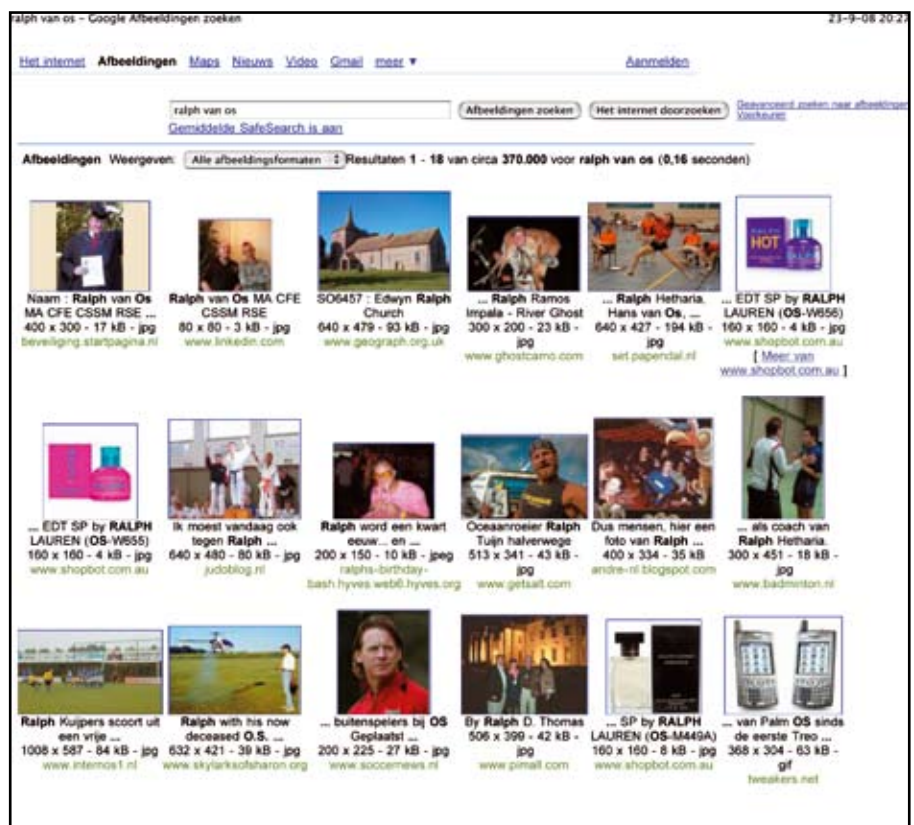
ralph van os - Google Afbeeldingen zoeken

23-9-08 20:22

Het internet **Afbeeldingen** Maps Nieuws Video Gmail meer ▼

Aanmelden

ralph van os

Afbeeldingen zoeken

Het internet doorzoeken

Geavanceerd zoeken naar afbeeldingen
Voorkeuren

Gemiddelde SafeSearch is aan

**Afbeeldingen** Weergeven: Alle afbeeldingsformaten Resultaten **1** - **18** van circa **370.000** voor **ralph van os** (**0,16** seconden)

Naam : **Ralph** van **Os** MA CFE CSSM RSE ...
400 x 300 - 17 kB - jpg
beveiliging.startpagina.nl

**Ralph** van **Os** MA CFE CSSM RSE
80 x 80 - 3 kB - jpg
www.linkedin.com

SO6457 : Edwyn **Ralph** Church
640 x 479 - 93 kB - jpg
www.geograph.org.uk

... **Ralph** Ramos Impala - River Ghost
300 x 200 - 23 kB - jpg
www.ghostcamo.com

... **Ralph** Hetharia, Hans van **Os**, ...
640 x 427 - 194 kB - jpg
set.papendal.nl

... EDT SP by **RALPH** LAUREN (**OS**-W656)
160 x 160 - 4 kB - jpg
www.shopbot.com.au
[ Meer van www.shopbot.com.au ]

... EDT SP by **RALPH** LAUREN (**OS**-W655)
160 x 160 - 4 kB - jpg
www.shopbot.com.au

Ik moest vandaag ook tegen **Ralph** ...
640 x 480 - 80 kB - jpg
judoblog.nl

**Ralph** word een kwart eeuw... en ...
200 x 150 - 10 kB - jpeg
ralphs-birthday-bash.hyves.web6.hyves.org

Oceaanroeier **Ralph** Tuijn halverwege
513 x 341 - 43 kB - jpg
www.getsalt.com

Dus mensen, hier een foto van **Ralph** ...
400 x 334 - 35 kB
andre-nl.blogspot.com

... als coach van **Ralph** Hetharia.
300 x 451 - 18 kB - jpg
www.badminton.nl

**Ralph** Kuijpers scoort uit een vrije ...
1008 x 587 - 84 kB - jpg
www.internos1.nl

**Ralph** with his now deceased **O.S.** ...
632 x 421 - 39 kB - jpg
www.skylarksofsharon.org

... buitenspelers bij **OS** Geplaatst ...
200 x 225 - 27 kB - jpg
www.soccernews.nl

By **Ralph** D. Thomas
506 x 399 - 42 kB - jpg
www.pimall.com

... SP by **RALPH** LAUREN (**OS**-M449A)
160 x 160 - 8 kB - jpg
www.shopbot.com.au

... van Palm **OS** sinds de eerste Treo ...
368 x 304 - 63 kB - gif
tweakers.net